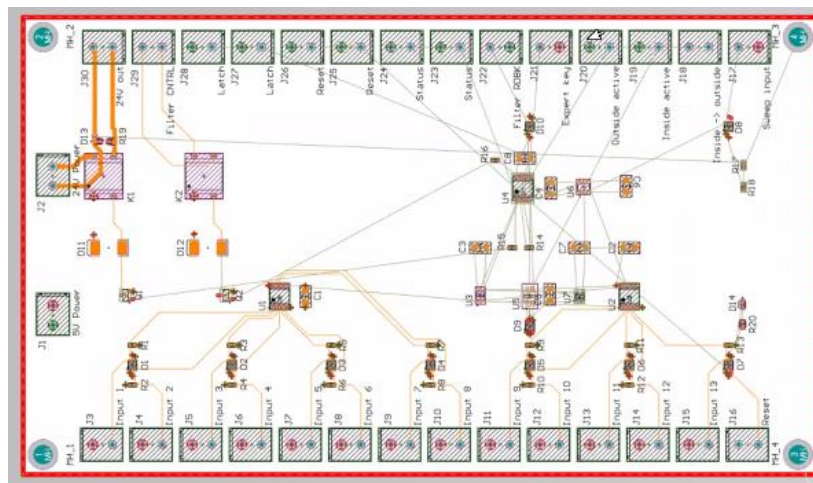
MH_2
J30
24V out
J29
Filter CNTRL
J28
Latch
J27
Latch
J26
Reset
J25
Reset
J24
Status
J23
Status
J22
RDBK
J21
Filter RDBK
J20
Expert key
J19
Outside active
J18
Inside active
J17
Inside -> outside
Sweep input
MH_3
J2
24V Power
D13
R19
K1
K2
D11
D12
R16
C8
D10
U4
C4
U6
C6
C5
D8
R17
R18
C3
R15
R14
C7
C2
J1
5V Power
U1
C1
U3
U5
U7
U2
D14
R20
D9
D1
R1
R2
D2
R3
R4
D3
R5
R6
D4
R7
R8
D5
R9
R10
D6
R11
R12
D7
R13
Input 1
Input 2
Input 3
Input 4
Input 5
Input 6
Input 7
Input 8
Input 9
Input 10
Input 11
Input 12
Input 13
Reset
MH_1
J3
J4
J5
J6
J7
J8
J9
J10
J11
J12
J13
J14
J15
J16
MH_4